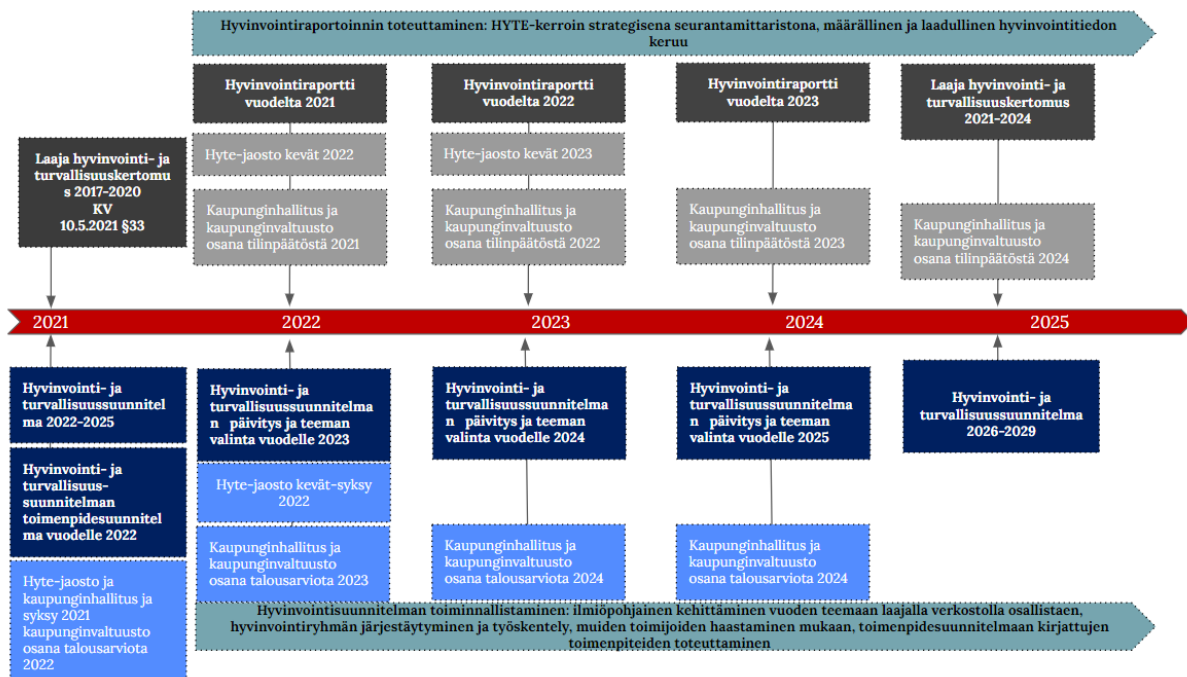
Hyvinvointiraportoinnin toteuttaminen: HYTE-kerroin strategisena seurantamittaristona, määrällinen ja laadullinen hyvinvointitiedon keruu

Laaja hyvinvointi- ja turvallisuuskertomus 2017-2020 KV 10.5.2021 §33

Hyvinvointiraportti vuodelta 2021

Hyte-jaosto kevät 2022

Kaupunginhallitus ja kaupunginvaltuusto osana tilinpäätöstä 2021

Hyvinvointiraportti vuodelta 2022

Hyte-jaosto kevät 2023

Kaupunginhallitus ja kaupunginvaltuusto osana tilinpäätöstä 2022

Hyvinvointiraportti vuodelta 2023

Kaupunginhallitus ja kaupunginvaltuusto osana tilinpäätöstä 2023

Laaja hyvinvointi- ja turvallisuuskertomus 2021-2024

Kaupunginhallitus ja kaupunginvaltuusto osana tilinpäätöstä 2024

2021

2022

2023

2024

2025

Hyvinvointi- ja turvallisuussuunnitelma 2022-2025

Hyvinvointi- ja turvallisuussuunnitelman toimenpidesuunnitelma vuodelle 2022

Hyte-jaosto ja kaupunginhallitus ja syksy 2021 kaupunginvaltuusto osana talousarviota 2022

Hyvinvointi- ja turvallisuussuunnitelman päivitys ja teeman valinta vuodelle 2023

Hyte-jaosto kevät-syksy 2022

Kaupunginhallitus ja kaupunginvaltuusto osana talousarviota 2023

Hyvinvointi- ja turvallisuussuunnitelman päivitys ja teeman valinta vuodelle 2024

Kaupunginhallitus ja kaupunginvaltuusto osana talousarviota 2024

Hyvinvointi- ja turvallisuussuunnitelman päivitys ja teeman valinta vuodelle 2025

Kaupunginhallitus ja kaupunginvaltuusto osana talousarviota 2024

Hyvinvointi- ja turvallisuussuunnitelma 2026-2029

Hyvinvointisuunnitelman toiminnallistaminen: ilmiöpohjainen kehittäminen vuoden teemaan laajalla verkostolla osallistaen, hyvinvointiryhmän järjestäytyminen ja työskentely, muiden toimijoiden haastaminen mukaan, toimenpidesuunnitelmaan kirjattujen toimenpiteiden toteuttaminen